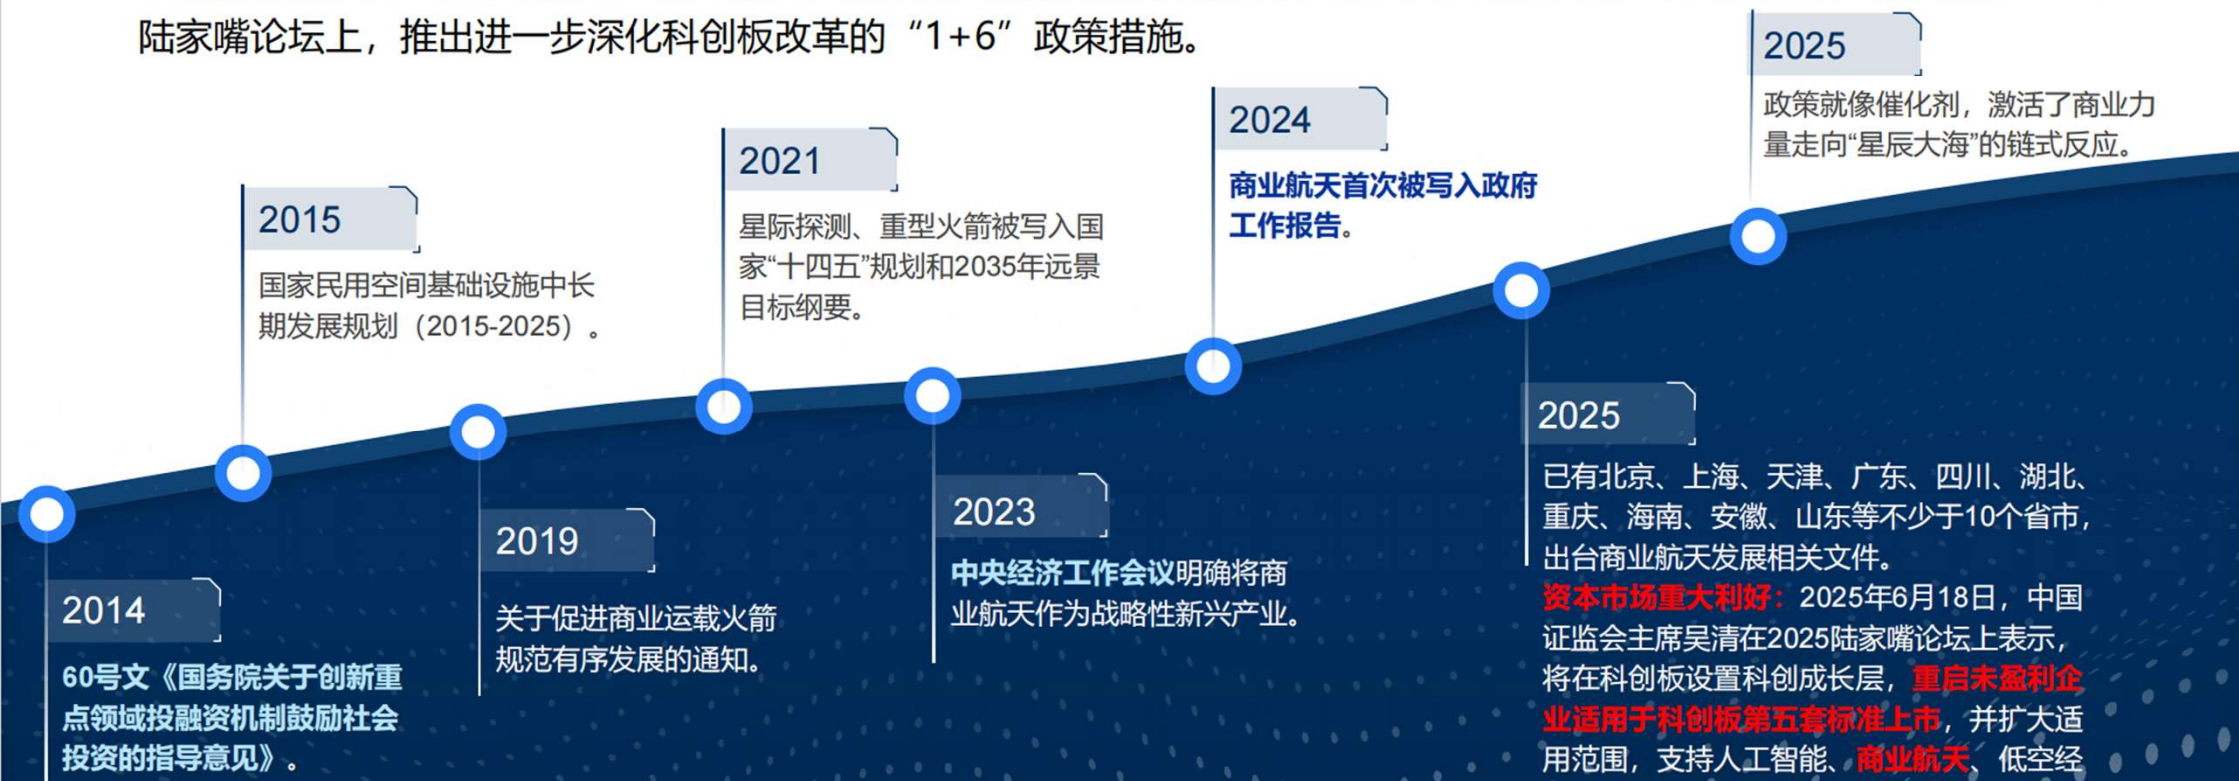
陆家嘴论坛上，推出进一步深化科创板改革的“1+6”政策措施。

2025
政策就像催化剂，激活了商业力量走向“星辰大海”的链式反应。

2024
商业航天首次被写入政府工作报告。

2021
星际探测、重型火箭被写入国家“十四五”规划和2035年远景目标纲要。

2015
国家民用空间基础设施中长期发展规划（2015-2025）。

2014
60号文《国务院关于创新重点领域投融资机制鼓励社会投资的指导意见》。

2019
关于促进商业运载火箭规范有序发展的通知。

2023
中央经济工作会议明确将商业航天作为战略性新兴产业。

2025
已有北京、上海、天津、广东、四川、湖北、重庆、海南、安徽、山东等不少于10个省市，出台商业航天发展相关文件。
资本市场重大利好：2025年6月18日，中国证监会主席吴清在2025陆家嘴论坛上表示，将在科创板设置科创成长层，重启未盈利企业适用于科创板第五套标准上市，并扩大适用范围，支持人工智能、商业航天、低空经